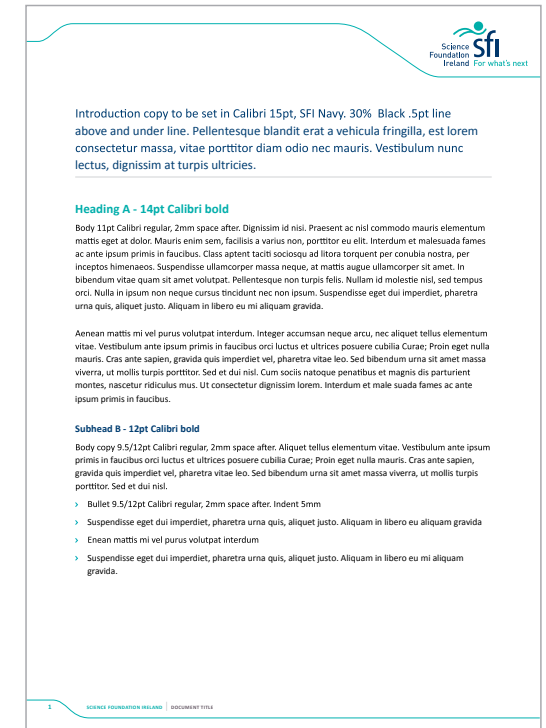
Science Foundation Ireland sfi For what's next

Introduction copy to be set in Calibri 15pt, SFI Navy. 30% Black .5pt line above and under line. Pellentesque blandit erat a vehicula fringilla, est lorem consectetur massa, vitae porttitor diam odio nec mauris. Vestibulum nunc lectus, dignissim at turpis ultricies.

Heading A - 14pt Calibri bold

Body 11pt Calibri regular, 2mm space after. Dignissim id nisi. Praesent ac nisl commodo mauris elementum mattis eget at dolor. Mauris enim sem, facilisis a varius non, porttitor eu elit. Interdum et malesuada fames ac ante ipsum primis in faucibus. Class aptent taciti sociosqu ad litora torquent per conubia nostra, per inceptos himenaeos. Suspendisse ullamcorper massa neque, at mattis augue ullamcorper sit amet. In bibendum vitae quam sit amet volutpat. Pellentesque non turpis felis. Nullam id molestie nisl, sed tempus orci. Nulla in ipsum non neque cursus tincidunt nec non ipsum. Suspendisse eget dui imperdiet, pharetra urna quis, aliquet justo. Aliquam in libero eu mi aliquam gravida.

Aenean mattis mi vel purus volutpat interdum. Integer accumsan neque arcu, nec aliquet tellus elementum vitae. Vestibulum ante ipsum primis in faucibus orci luctus et ultrices posuere cubilia Curae; Proin eget nulla mauris. Cras ante sapien, gravida quis imperdiet vel, pharetra vitae leo. Sed bibendum urna sit amet massa viverra, ut mollis turpis porttitor. Sed et dui nisl. Cum sociis natoque penatibus et magnis dis parturient montes, nascetur ridiculus mus. Ut consectetur dignissim lorem. Interdum et male suada fames ac ante ipsum primis in faucibus.

Subhead B - 12pt Calibri bold

Body copy 9.5/12pt Calibri regular, 2mm space after. Aliquet tellus elementum vitae. Vestibulum ante ipsum primis in faucibus orci luctus et ultrices posuere cubilia Curae; Proin eget nulla mauris. Cras ante sapien, gravida quis imperdiet vel, pharetra vitae leo. Sed bibendum urna sit amet massa viverra, ut mollis turpis porttitor. Sed et dui nisl.

› Bullet 9.5/12pt Calibri regular, 2mm space after. Indent 5mm
› Suspendisse eget dui imperdiet, pharetra urna quis, aliquet justo. Aliquam in libero eu aliquam gravida
› Enean mattis mi vel purus volutpat interdum
› Suspendisse eget dui imperdiet, pharetra urna quis, aliquet justo. Aliquam in libero eu mi aliquam gravida.

1 SCIENCE FOUNDATION IRELAND | DOCUMENT TITLE